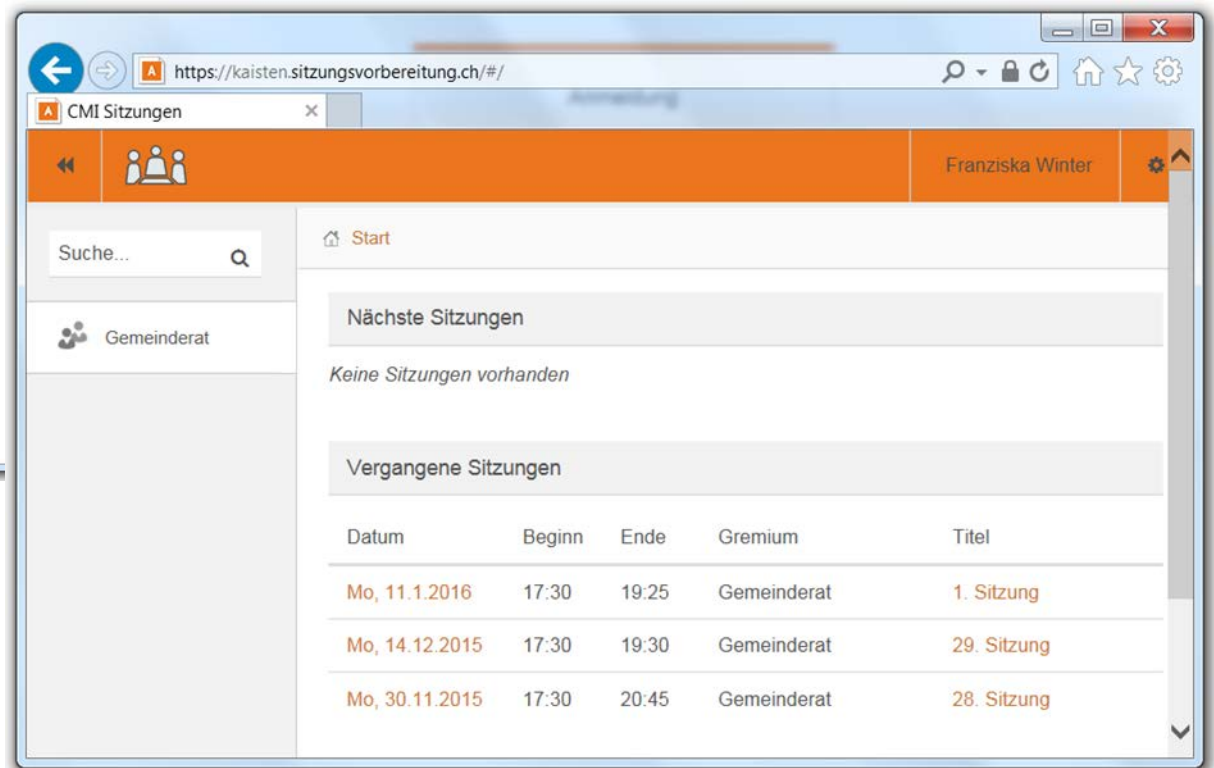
https://kaisten.sitzungsvorbereitung.ch/#/

CMI Sitzungen

Franziska Winter

Suche...

Gemeinderat

Start

Nächste Sitzungen

Keine Sitzungen vorhanden

Vergangene Sitzungen

| Datum | Beginn | Ende | Gremium | Titel |
|---|---|---|---|---|
| Mo, 11.1.2016 | 17:30 | 19:25 | Gemeinderat | 1. Sitzung |
| Mo, 14.12.2015 | 17:30 | 19:30 | Gemeinderat | 29. Sitzung |
| Mo, 30.11.2015 | 17:30 | 20:45 | Gemeinderat | 28. Sitzung |